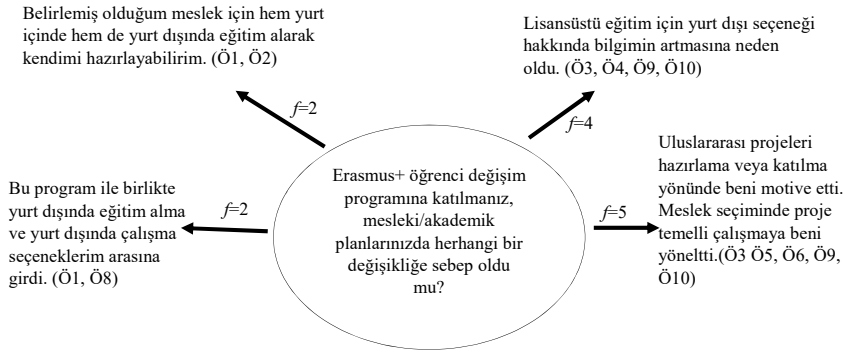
Belirlemiş olduğum meslek için hem yurt içinde hem de yurt dışında eğitim alarak kendimi hazırlayabilirim. (Ö1, Ö2)

$f$=2

Lisansüstü eğitim için yurt dışı seçeneği hakkında bilgimin artmasına neden oldu. (Ö3, Ö4, Ö9, Ö10)

$f$=4

Erasmus+ öğrenci değişim programına katılmanız, mesleki/akademik planlarınızda herhangi bir değişikliğe sebep oldu mu?

Bu program ile birlikte yurt dışında eğitim alma ve yurt dışında çalışma seçeneklerim arasına girdi. (Ö1, Ö8)

$f$=2

$f$=5

Uluslararası projeleri hazırlama veya katılma yönünde beni motive etti. Meslek seçiminde proje temelli çalışmaya beni yöneltti.(Ö3 Ö5, Ö6, Ö9, Ö10)